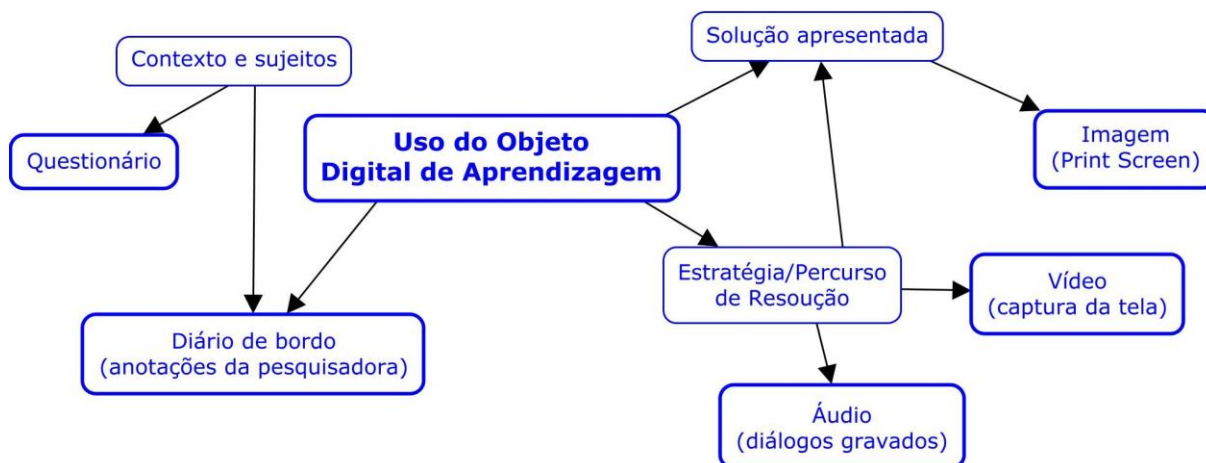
Contexto e sujeitos

Solução apresentada

Questionário

Uso do Objeto Digital de Aprendizagem

Imagem (Print Screen)

Estratégia/Percurso de Resoução

Vídeo (captura da tela)

Diário de bordo (anotações da pesquisadora)

Áudio (diálogos gravados)